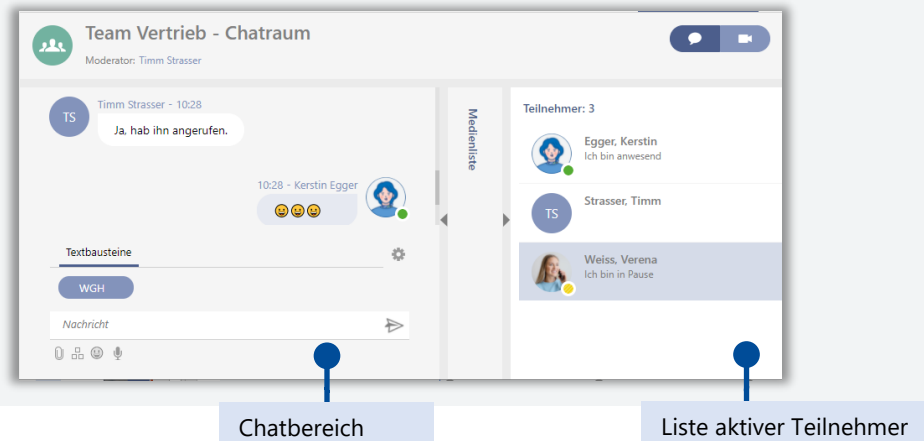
Team Vertrieb - Chatraum
Moderator: Timm Strasser

TS Timm Strasser - 10:28
Ja, hab ihn angerufen.

10:28 - Kerstin Egger
😀😀😀

Textbausteine
WGH
Nachricht

Medienliste

Teilnehmer: 3
Egger, Kerstin
Ich bin anwesend
TS Strasser, Timm
Weiss, Verena
Ich bin in Pause

Chatbereich
Liste aktiver Teilnehmer